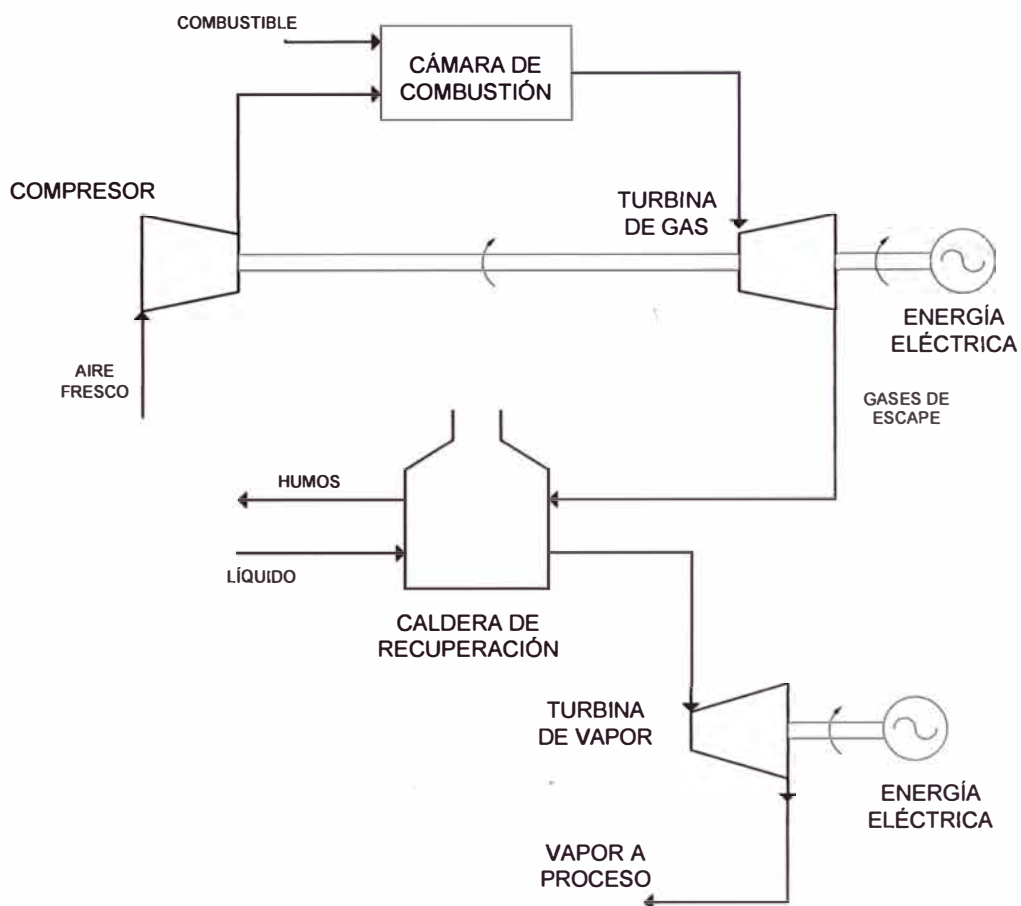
COMBUSTIBLE

CÁMARA DE COMBUSTIÓN

COMPRESOR

TURBINA DE GAS

ENERGÍA ELÉCTRICA

AIRE FRESCO

GASES DE ESCAPE

HUMOS

LÍQUIDO

CALDERA DE RECUPERACIÓN

TURBINA DE VAPOR

ENERGÍA ELÉCTRICA

VAPOR A PROCESO